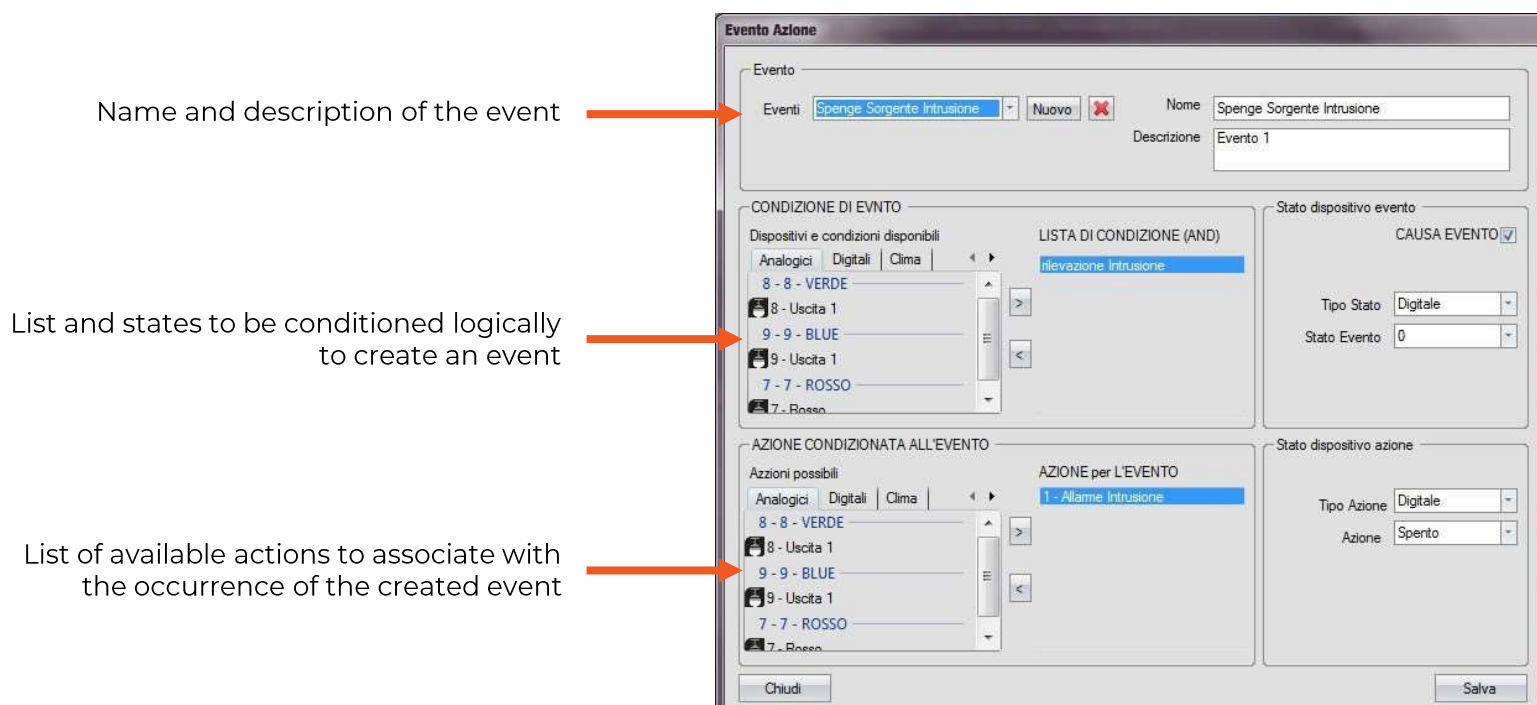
Name and description of the event

List and states to be conditioned logically to create an event

List of available actions to associate with the occurrence of the created event

Evento Azione

Evento

Eventi Spenge Sorgente Intrusione Nuovo

Nome Spenge Sorgente Intrusione

Descrizione Evento 1

CONDIZIONE DI EVNTO

Dispositivi e condizioni disponibili

Analogici Digitali Clima

8 - 8 - VERDE

8 - Uscita 1

9 - 9 - BLUE

9 - Uscita 1

7 - 7 - ROSSO

7 - Rosso

>

<

LISTA DI CONDIZIONE (AND)

rilevazione Intrusione

Stato dispositivo evento

CAUSA EVENTO

Tipo Stato Digitale

Stato Evento 0

AZIONE CONDIZIONATA ALL'EVENTO

Azzioni possibili

Analogici Digitali Clima

8 - 8 - VERDE

8 - Uscita 1

9 - 9 - BLUE

9 - Uscita 1

7 - 7 - ROSSO

7 - Rosso

>

<

AZIONE per L'EVENTO

1 - Allarme Intrusione

Stato dispositivo azione

Tipo Azione Digitale

Azione Spento

Chiudi

Salva